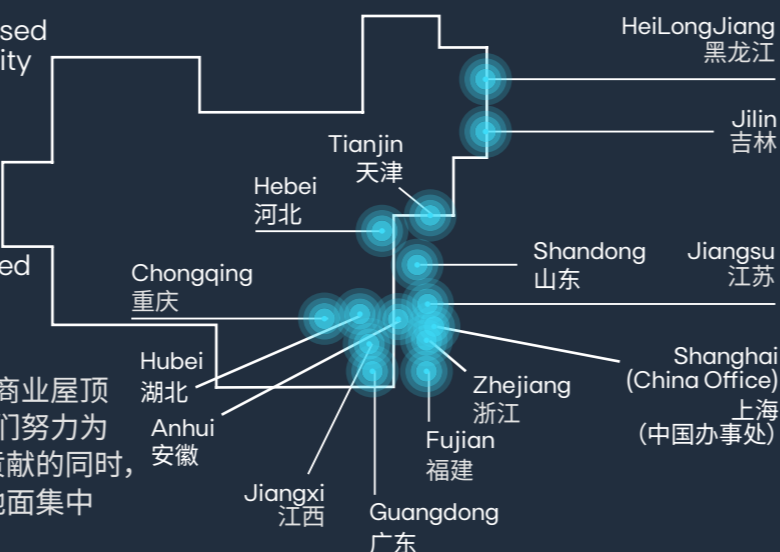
sed
ity

ed

商业屋顶
门努力为
献的同时，
地面集中

HeiLongJiang
黑龙江

Jilin
吉林

Tianjin
天津

Hebei
河北

Shandong
山东

Jiangsu
江苏

Chongqing
重庆

Hubei
湖北

Anhui
安徽

Shanghai
(China Office)
上海
(中国办事处)

Zhejiang
浙江

Fujian
福建

Jiangxi
江西

Guangdong
广东